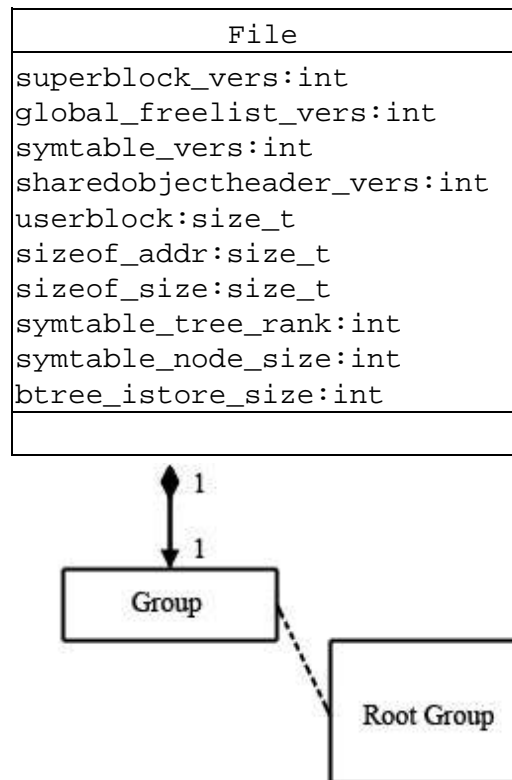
File

superblock_vers:int
global_freelist_vers:int
symtable_vers:int
sharedobjectheader_vers:int
userblock:size_t
sizeof_addr:size_t
sizeof_size:size_t
symtable_tree_rank:int
symtable_node_size:int
btree_istore_size:int

1

1

Group

Root Group